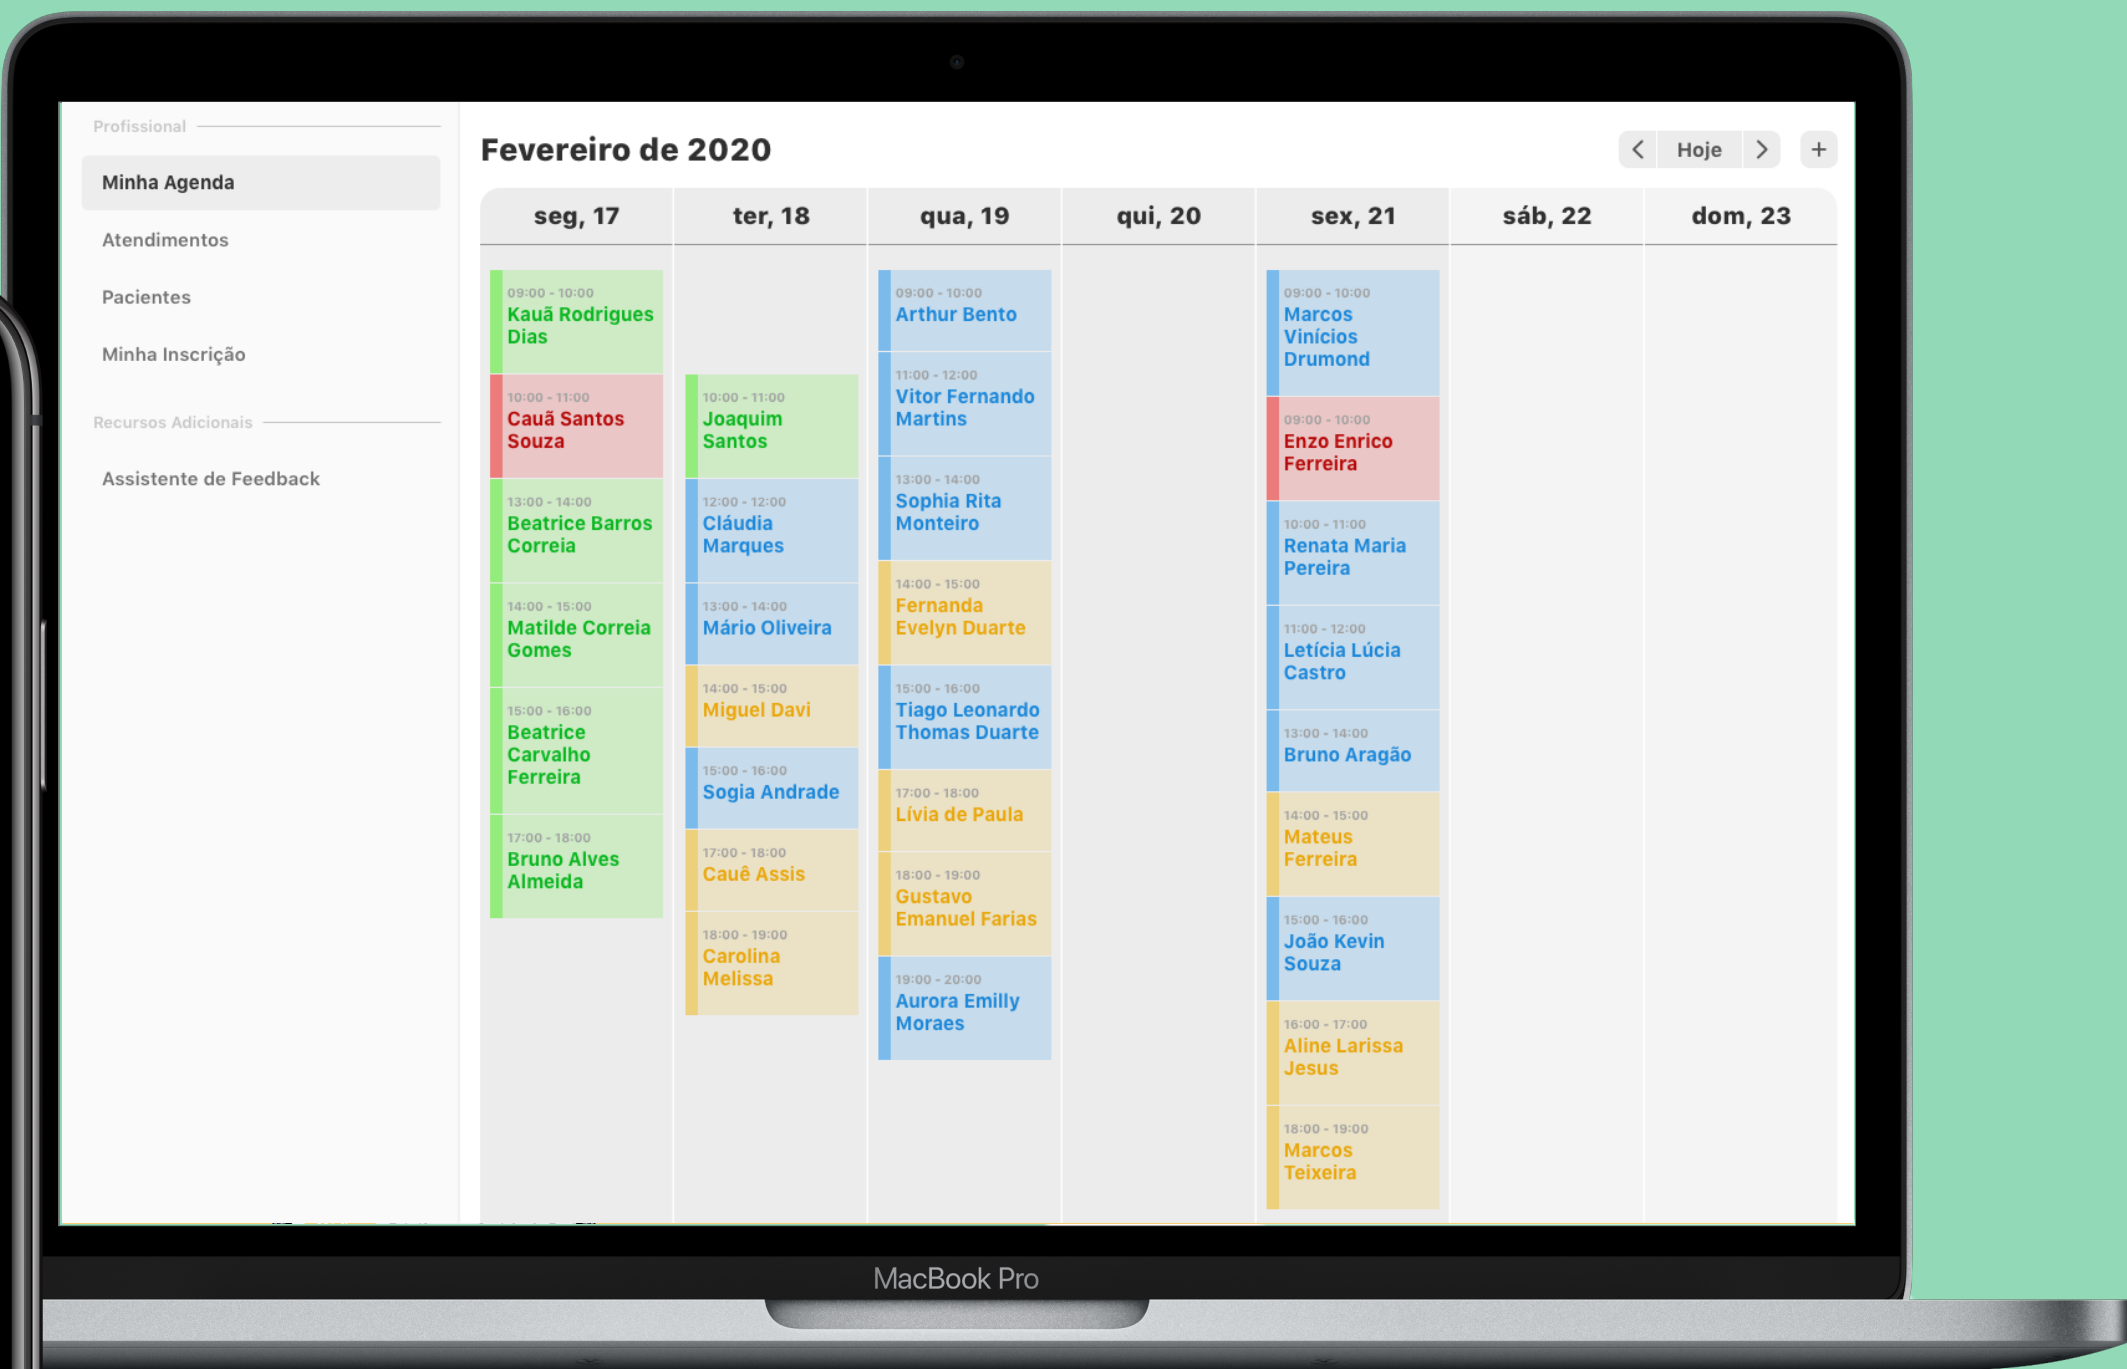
Profissional

Minha Agenda

Atendimentos

Pacientes

Minha Inscrição

Recursos Adicionais

Assistente de Feedback

Fevereiro de 2020

<  Hoje  >  +

seg, 17

09:00 - 10:00
Kauã Rodrigues Dias

10:00 - 11:00
Cauã Santos Souza

13:00 - 14:00
Beatrice Barros Correia

14:00 - 15:00
Matilde Correia Gomes

15:00 - 16:00
Beatrice Carvalho Ferreira

17:00 - 18:00
Bruno Alves Almeida

ter, 18

10:00 - 11:00
Joaquim Santos

12:00 - 12:00
Cláudia Marques

13:00 - 14:00
Mário Oliveira

14:00 - 15:00
Miguel Davi

15:00 - 16:00
Sogia Andrade

17:00 - 18:00
Cauê Assis

18:00 - 19:00
Carolina Melissa

qua, 19

09:00 - 10:00
Arthur Bento

11:00 - 12:00
Vitor Fernando Martins

13:00 - 14:00
Sophia Rita Monteiro

14:00 - 15:00
Fernanda Evelyn Duarte

15:00 - 16:00
Tiago Leonardo Thomas Duarte

17:00 - 18:00
Lívia de Paula

18:00 - 19:00
Gustavo Emanuel Farias

19:00 - 20:00
Aurora Emilly Moraes

qui, 20

sex, 21

09:00 - 10:00
Marcos Vinícios Drumond

09:00 - 10:00
Enzo Enrico Ferreira

10:00 - 11:00
Renata Maria Pereira

11:00 - 12:00
Letícia Lúcia Castro

13:00 - 14:00
Bruno Aragão

14:00 - 15:00
Mateus Ferreira

15:00 - 16:00
João Kevin Souza

16:00 - 17:00
Aline Larissa Jesus

18:00 - 19:00
Marcos Teixeira

sáb, 22

dom, 23

MacBook Pro